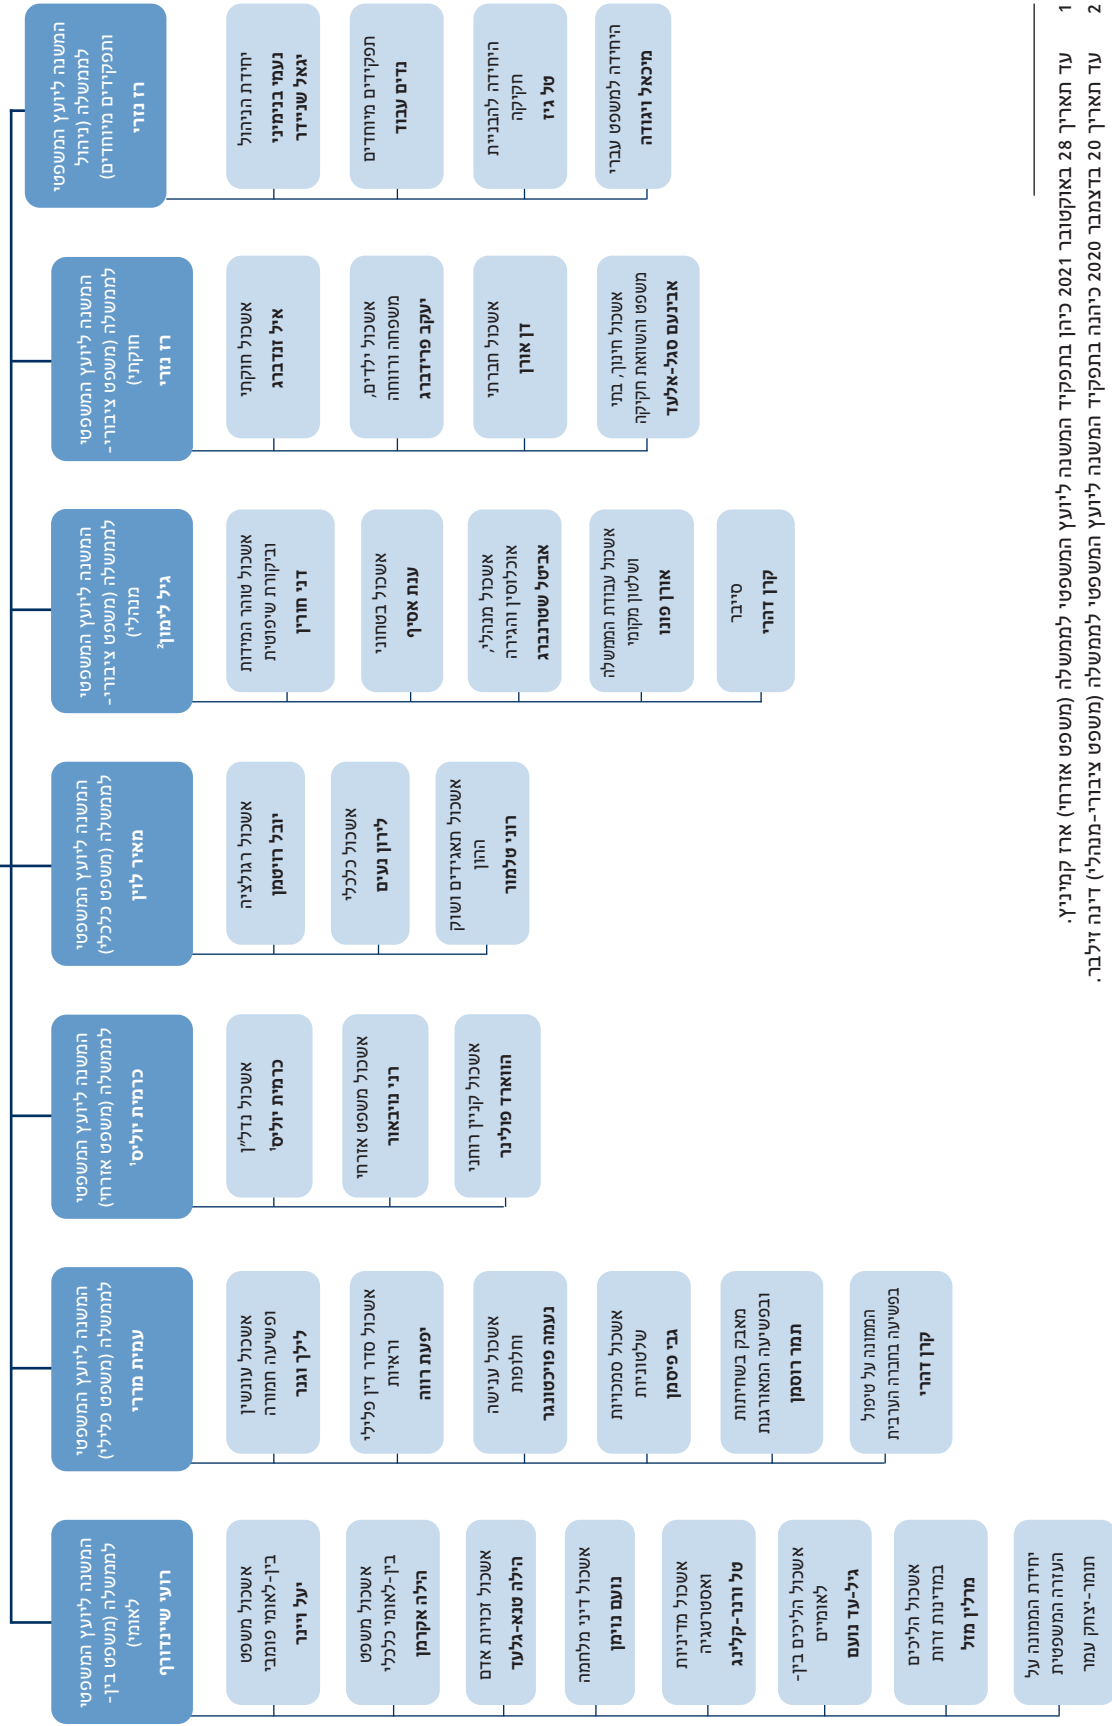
המשנה ליועץ המשפטי לממשלה (ניהול ותפקידים מיוחדים)
רז נזרי

יחידת הניהול
נעמי בנימיני
יגאל שניידר

תפקידים מיוחדים
נדים עבוד

היחידה לחבנית חקיקה
טל גיז

היחידה למשפט עברי
מיכאל ויגודה

המשנה ליועץ המשפטי לממשלה (משפט ציבורי-חוקתי)
רז נזרי

אשכול חוקתי
איל זנדברג

אשכול ילדים, משפחה ורווחה
יעקב פרידברג

אשכול חברתי
דן אורן

אשכול חינוך, בתי משפט והשוואת חקיקה
אבינעם סגל-אלעד

המשנה ליועץ המשפטי לממשלה (משפט ציבורי-מנהלי)
גיל לימון²

אשכול טוהר המידות וביקורת שיפוטית
דני חורין

אשכול בטחוני
ענת אסיף

אשכול מנהלי, אוכלוסין והגירה
אביטל שטרנברג

אשכול עבודת הממשלה ושלטון מקומי
אורן פונו

סייבר
קרן דהרי

המשנה ליועץ המשפטי לממשלה (משפט כלכלי)
מאיר לוין

אשכול רגולציה
יובל רויטמן

אשכול כלכלי
לירון נעים

אשכול תאגידים ושוק ההון
רוני טלמור

המשנה ליועץ המשפטי לממשלה (משפט אזרחי)
כרמית יוליס¹

אשכול נדל"ן
כרמית יוליס¹

אשכול משפט אזרחי
רני נויבאור

אשכול קניין רוחני
הווארד פולינר

המשנה ליועץ המשפטי לממשלה (משפט פלילי)
עמית מררי

אשכול ענישה ופשיעה חמורה
לילך וגנר

אשכול סדר דין פלילי וראיות
יפעת רווה

אשכול ענישה וחלופות
נעמה פויכטונגר

אשכול סמכויות שלטוניות
גבי פיסמן

מאבק בשחיתות ובפשיעה המאורגנת
תמר רוסמן

הממונה על טיפול בפשיעה בחברה הערבית
קרן דהרי

המשנה ליועץ המשפטי לממשלה (משפט בין-לאומי)
רועי שיינדורף

אשכול משפט בין-לאומי פומבי
יעל וינר

אשכול משפט בין-לאומי כללי
הילה אקרמן

אשכול זכויות אדם
הילה סגא-אלעד

אשכול דיני מלחמה
נועם נוימן

אשכול מדיניות ואסטרטגיה
טל זרנר-קלינג

אשכול הליכים בין-לאומיים
גיל-עד נועם

אשכול הליכים במדינות זרות
מורלין מזל

יחידת הממונה על העזרה המשפטית
תומר-יצחק עמר

1 עד תאריך 28 באוקטובר 2021 כיהן בתפקיד המשנה ליועץ המשפטי לממשלה (משפט אזרחי) ארז קמיניץ.
2 עד תאריך 20 בדצמבר 2020 כיהנה בתפקיד המשנה ליועץ המשפטי לממשלה (משפט ציבורי-מנהלי) דינה זילבר.